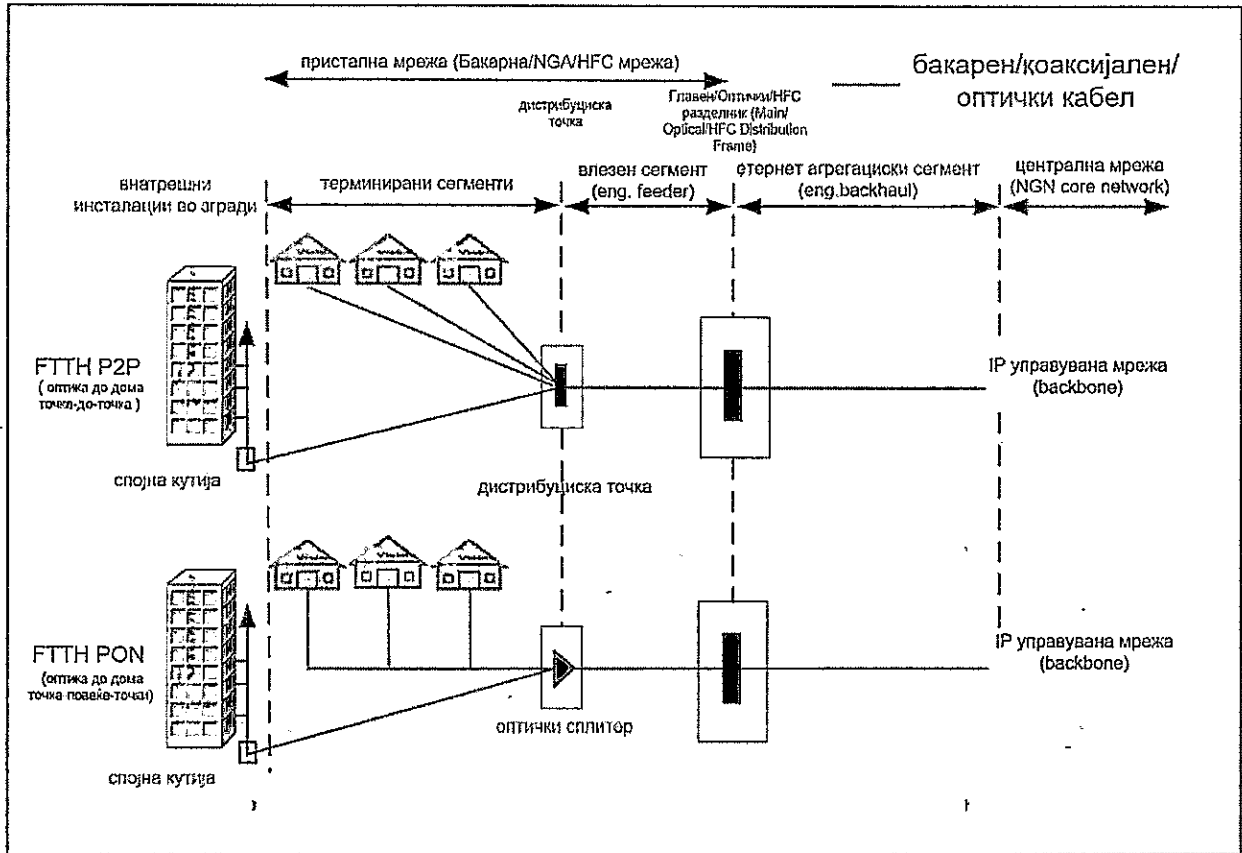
пристапна мрежа (Бакарна/NGA/HFC мрежа)

бакарен/коаксијален/ оптички кабел

дистрибуциска точка

Главен/Оптички/HFC разделник (Main/ Optical/HFC Distribution Frame)

внатрешни инсталации во згради

терминирани сегменти

влезен сегмент (eng. feeder)

етернет агрегациски сегмент (eng.backhaul)

централна мрежа (NGN core network)

FTTH P2P ( оптика до дома точка-до-точка )

IP управувана мрежа (backbone)

спојна кутија

дистрибуциска точка

FTTH PON (оптика до дома точка повеќе-точки)

IP управувана мрежа (backbone)

оптички сплитер

спојна кутија